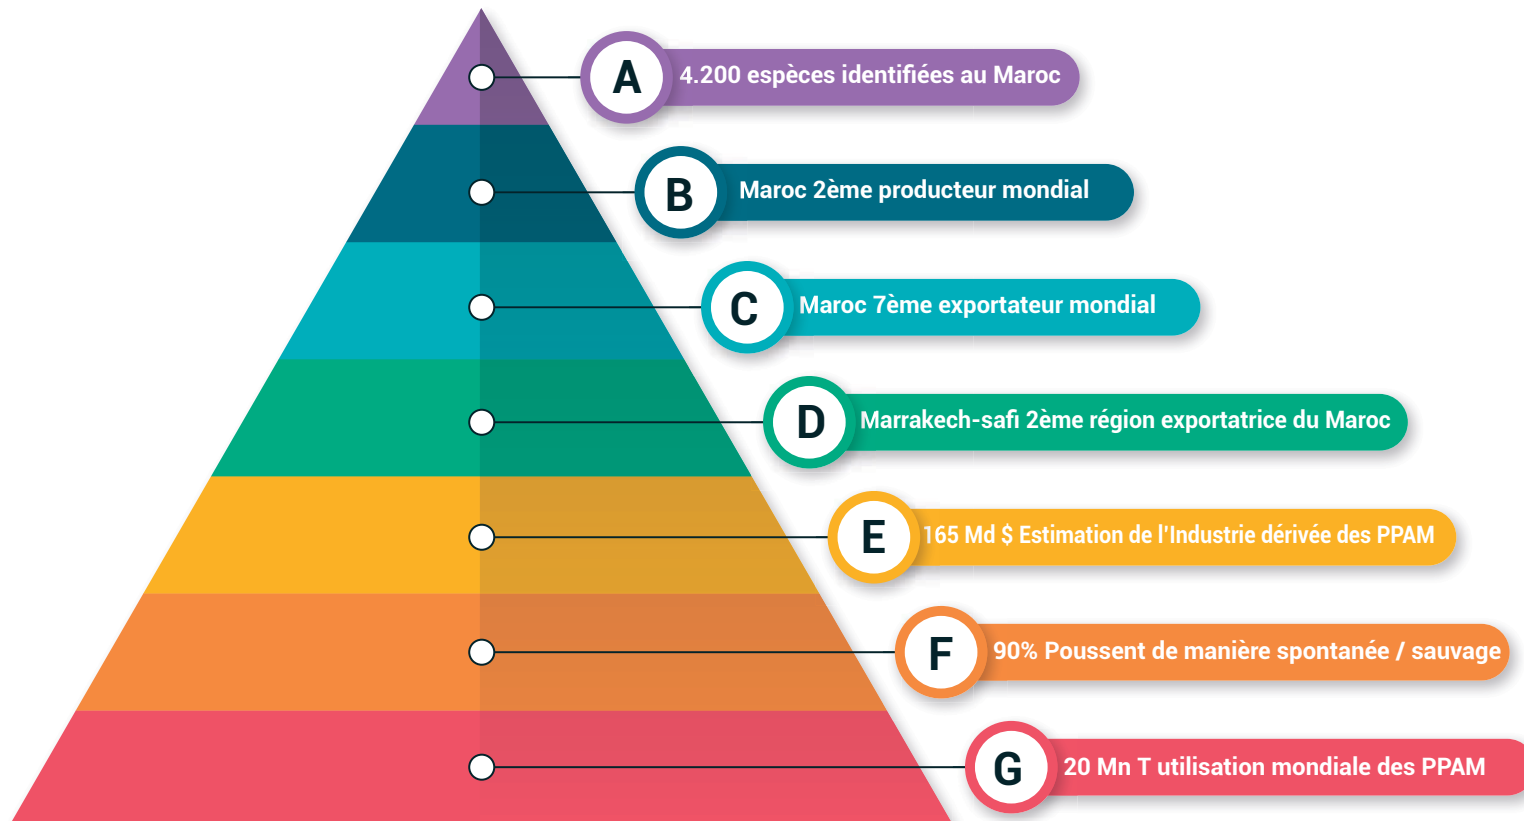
A 4.200 espèces identifiées au Maroc

B Maroc 2ème producteur mondial

C Maroc 7ème exportateur mondial

D Marrakech-safi 2ème région exportatrice du Maroc

E 165 Md $ Estimation de l'Industrie dérivée des PPAM

F 90% Poussent de manière spontanée / sauvage

G 20 Mn T utilisation mondiale des PPAM